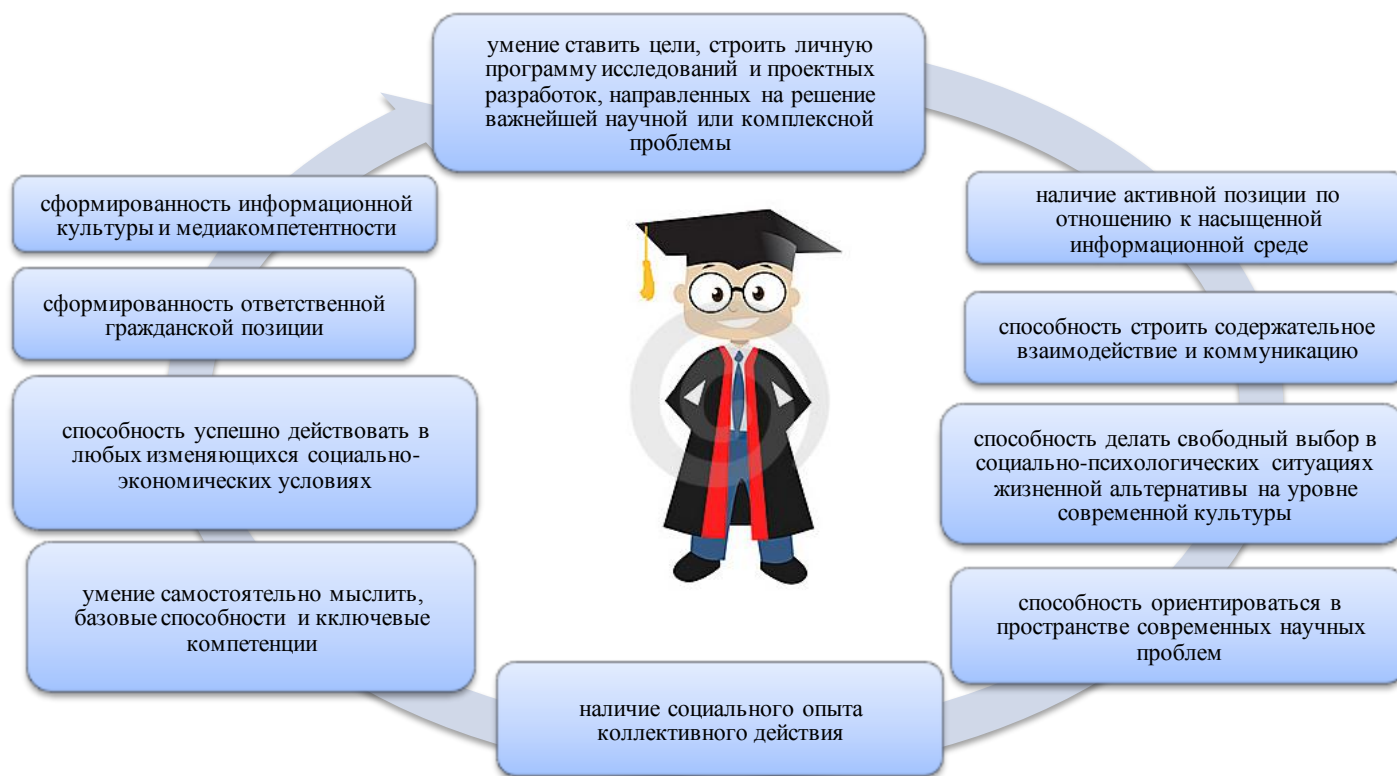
умение ставить цели, строить личную программу исследований и проектных разработок, направленных на решение важнейшей научной или комплексной проблемы

наличие активной позиции по отношению к насыщенной информационной среде

способность строить содержательное взаимодействие и коммуникацию

способность делать свободный выбор в социально-психологических ситуациях жизненной альтернативы на уровне современной культуры

способность ориентироваться в пространстве современных научных проблем

наличие социального опыта коллективного действия

умение самостоятельно мыслить, базовые способности и кключевые компетенции

способность успешно действовать в любых изменяющихся социально-экономических условиях

сформированность ответственной гражданской позиции

сформированность информационной культуры и медиакомпетентности